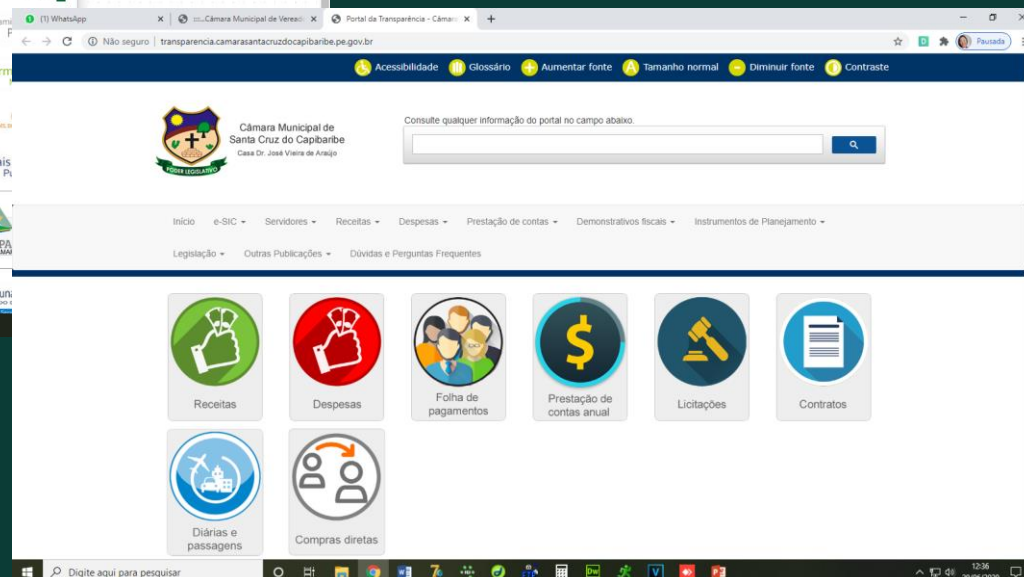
(1) WhatsApp
Câmara Municipal de Vereado
Portal da Transparência - Câmara
Não seguro | transparencia.camarasantacruzdocapibaribe.pe.gov.br
Pausada

Acessibilidade Glossário Aumentar fonte Tamanho normal Diminuir fonte Contraste

Câmara Municipal de Santa Cruz do Capibaribe
Casa Dr. José Vieira de Araújo
PODER LEGISLATIVO

Consulte qualquer informação do portal no campo abaixo.

Início e-SIC Servidores Receitas Despesas Prestação de contas Demonstrativos fiscais Instrumentos de Planejamento
Legislação Outras Publicações Dúvidas e Perguntas Frequentes

Receitas
Despesas
Folha de pagamentos
Prestação de contas anual
Licitações
Contratos
Diárias e passagens
Compras diretas

Digite aqui para pesquisar
12:36